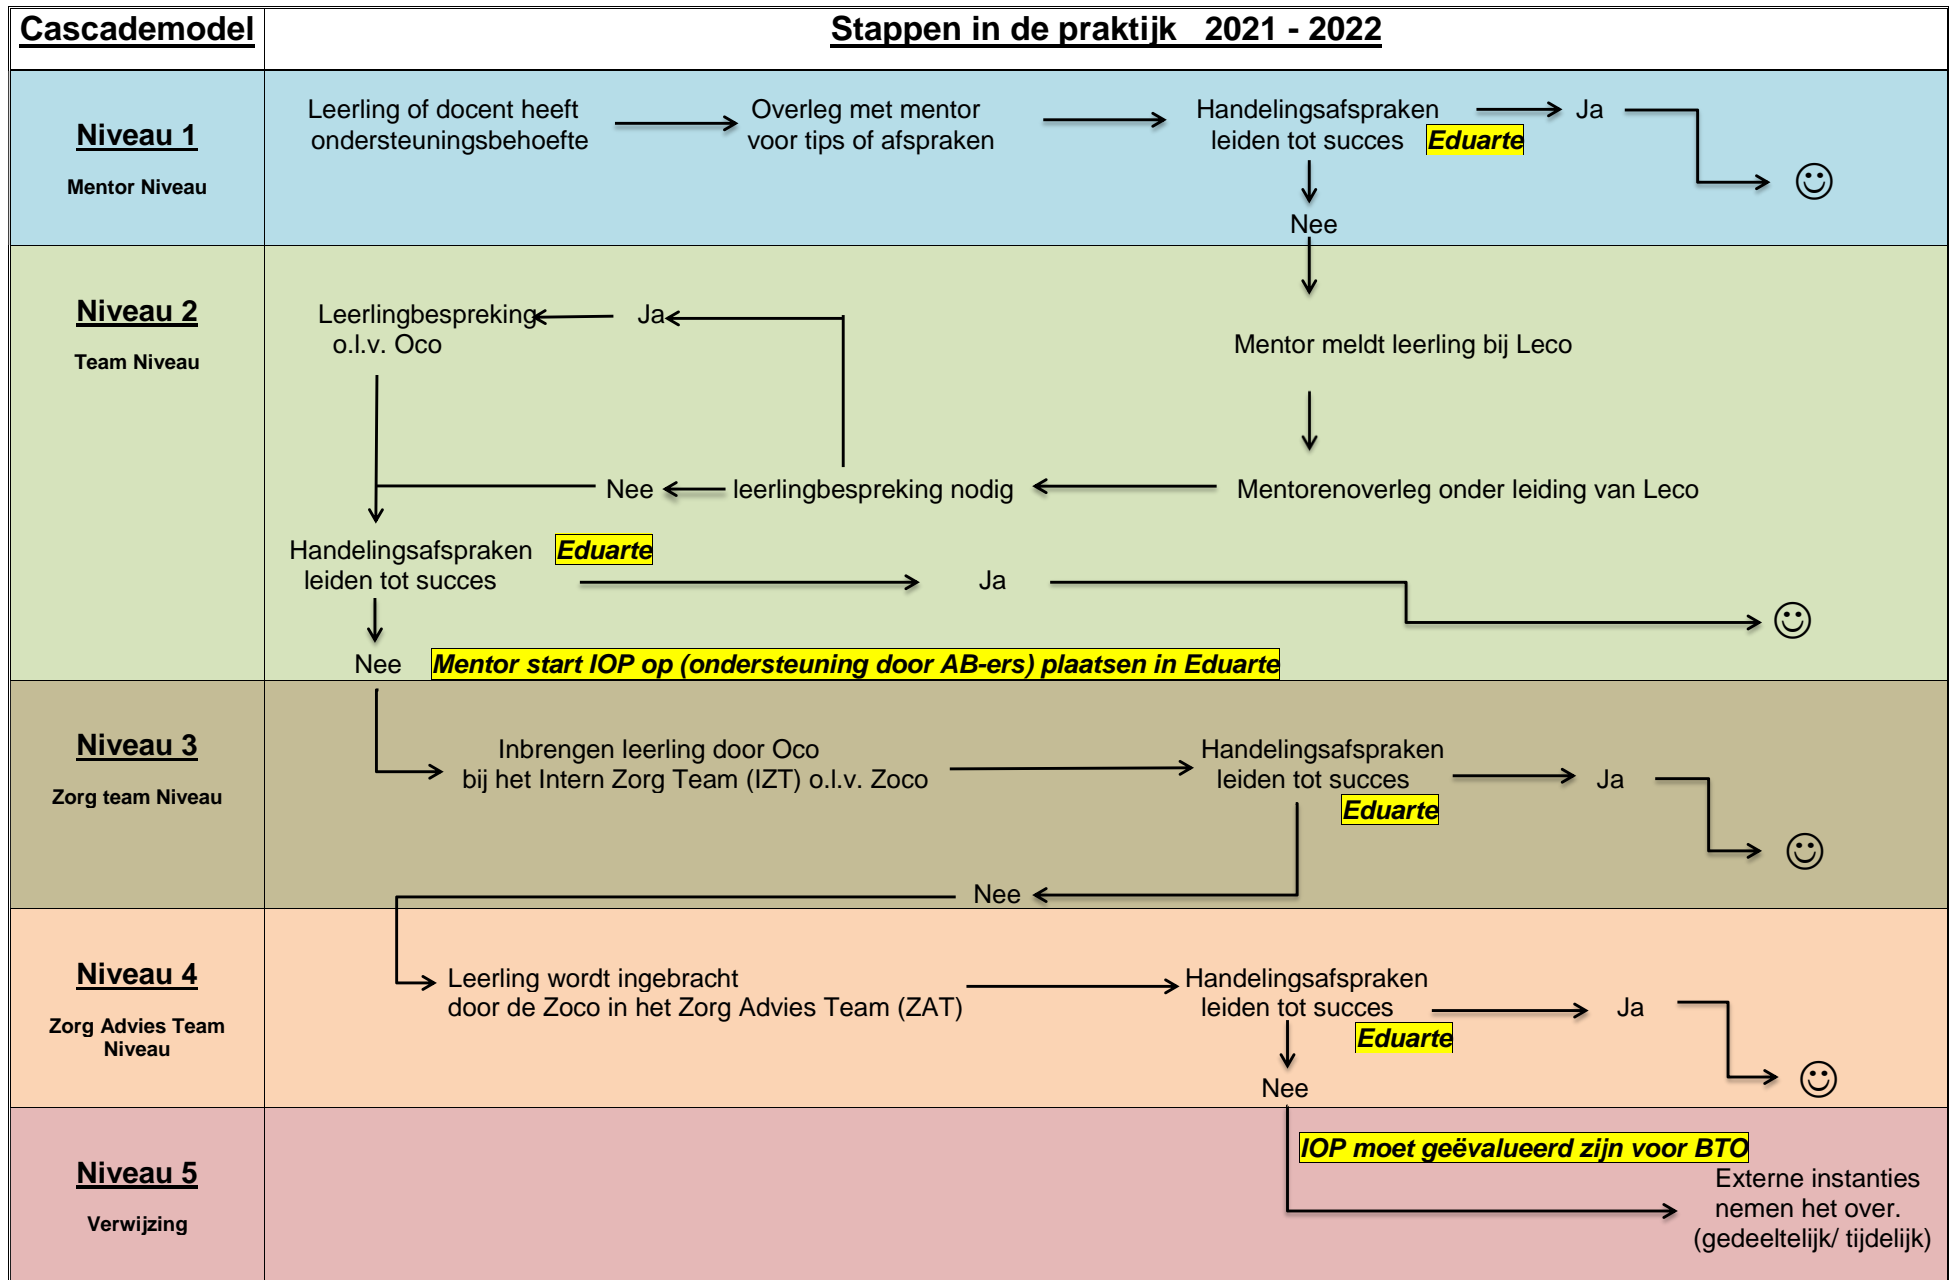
Cascademodel

Stappen in de praktijk 2021 - 2022

Niveau 1
Mentor Niveau

Leerling of docent heeft ondersteuningsbehoefte → Overleg met mentor voor tips of afspraken → Handelingsafspraken leiden tot succes Eduarte → Ja → ☺

Nee

Niveau 2
Team Niveau

Mentor meldt leerling bij Leco

Mentorenoverleg onder leiding van Leco

leerlingbespreking nodig

Ja

Leerlingbespreking o.l.v. Oco

Nee

Handelingsafspraken leiden tot succes Eduarte → Ja → ☺

Nee Mentor start IOP op (ondersteuning door AB-ers) plaatsen in Eduarte

Niveau 3
Zorg team Niveau

Inbrengen leerling door Oco bij het Intern Zorg Team (IZT) o.l.v. Zoco → Handelingsafspraken leiden tot succes Eduarte → Ja → ☺

Nee

Niveau 4
Zorg Advies Team Niveau

Leerling wordt ingebracht door de Zoco in het Zorg Advies Team (ZAT) → Handelingsafspraken leiden tot succes Eduarte → Ja → ☺

Nee

Niveau 5
Verwijzing

IOP moet geëvalueerd zijn voor BTO

Externe instanties nemen het over. (gedeeltelijk/ tijdelijk)